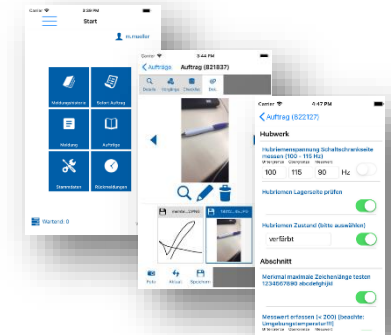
Carrier
Start
m.mueller
Meldungserfassen
Neuer Auftrag
Meldung
Aufträge
Stammdaten
Rückmeldungen
Wartend: 0

Carrier
Auftrag (821837)
Aufträge
Details
Vorgänge
Checkliste
Bes.
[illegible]
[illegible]
Foto
Aktual.
Speichern

Carrier
Auftrag (622127)
Hubwerk
Hubriemenspannung Schaltschrankseite messen (100 - 115 Hz)
100
115
90
Hz
Hubriemen Lagerseite prüfen
Hubriemen Zustand (bitte auswählen)
verfärbt
Abschnitt
Merkmal maximale Zeichenlänge testen 1234567890 abcdefghijkl
Messwert erfassen (< 200) (beachte: Umgebungstemperatur!!!)